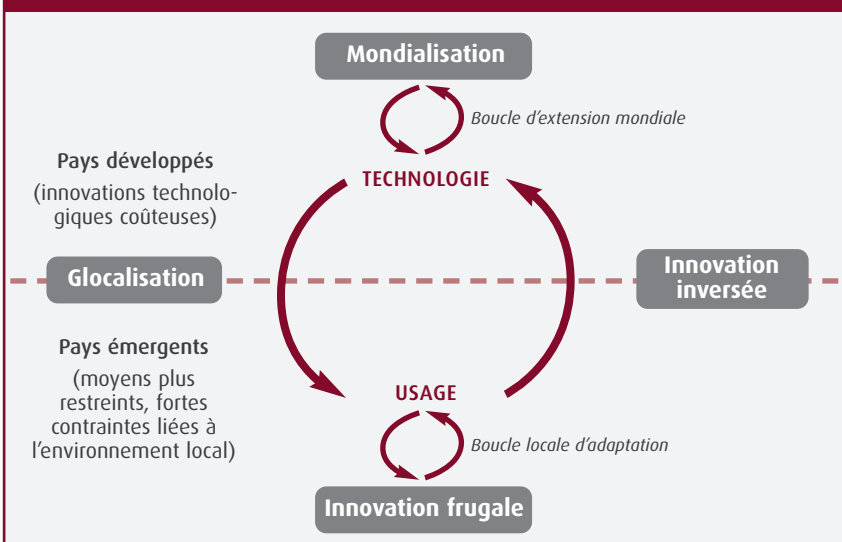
Mondialisation

Boucle d'extension mondiale

Pays développés

(innovations technologiques coûteuses)

TECHNOLOGIE

Glocalisation

Innovation inversée

Pays émergents

(moyens plus restreints, fortes contraintes liées à l'environnement local)

USAGE

Boucle locale d'adaptation

Innovation frugale